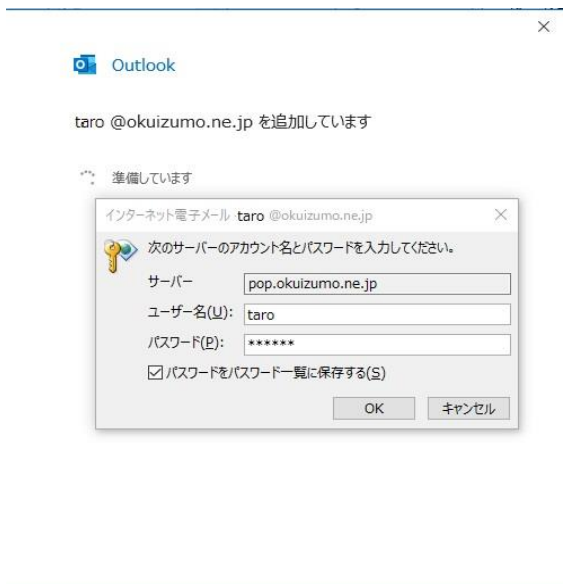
×

Outlook

taro @okuizumo.ne.jp を追加しています

準備しています

インターネット電子メール taro @okuizumo.ne.jp ×

次のサーバーのアカウント名とパスワードを入力してください。

サーバー pop.okuizumo.ne.jp

ユーザー名(U): taro

パスワード(P): ******

☑ パスワードをパスワード一覧に保存する(S)

OK キャンセル